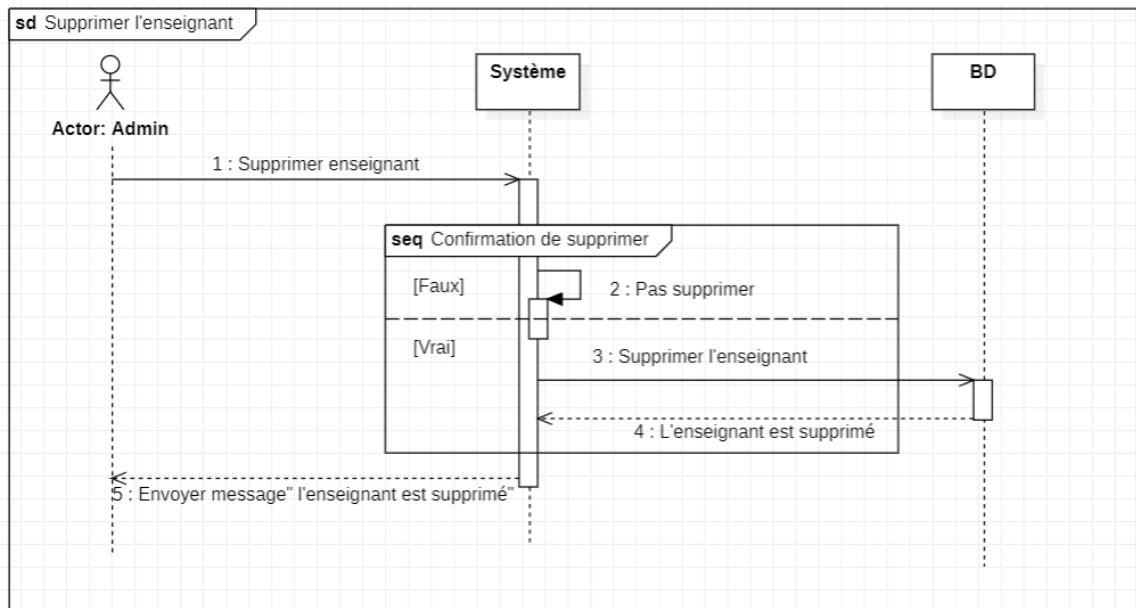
sd Supprimer l'enseignant

Actor: Admin

Système

BD

1 : Supprimer enseignant

seq Confirmation de supprimer

[Faux]

2 : Pas supprimer

[Vrai]

3 : Supprimer l'enseignant

4 : L'enseignant est supprimé

5 : Envoyer message" l'enseignant est supprimé"